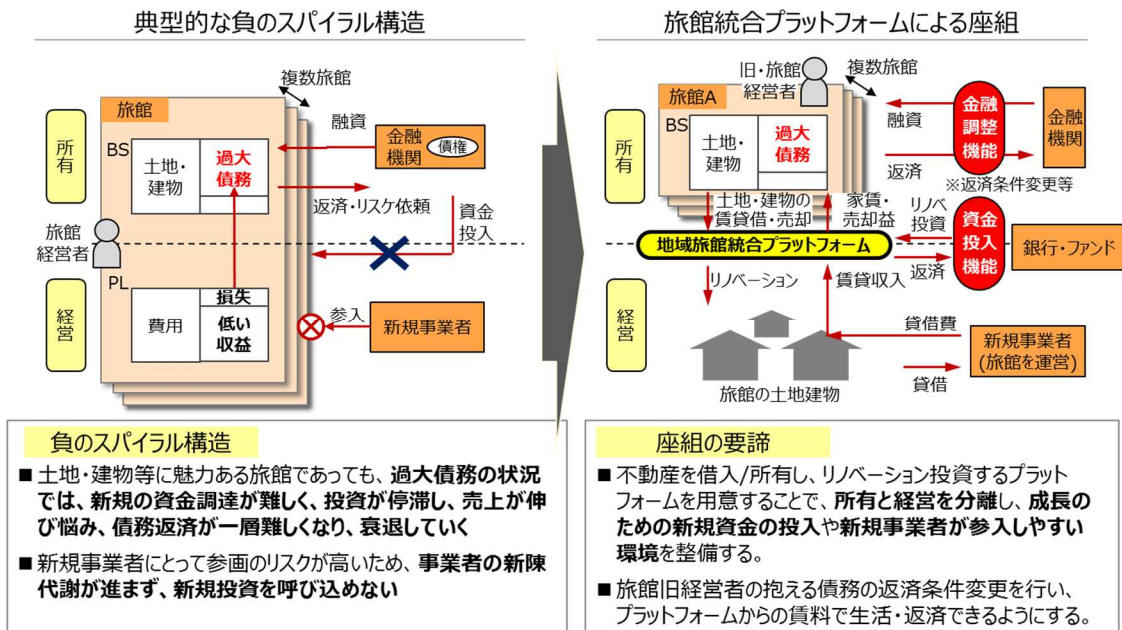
典型的な負のスパイラル構造

複数旅館
旅館
所有
BS
土地・建物
過大債務
融資
金融機関
債権
返済・リスケ依頼
資金投入
旅館経営者
PL
経営
費用
損失
低い収益
参入
新規事業者

旅館統合プラットフォームによる座組

旧・旅館経営者
複数旅館
旅館A
所有
BS
土地・建物
過大債務
融資
返済
金融調整機能
金融機関
※返済条件変更等
土地・建物の賃貸借・売却
家賃・売却益
リノベ投資
資金投入機能
地域旅館統合プラットフォーム
返済
銀行・ファンド
リノベーション
賃貸収入
経営
貸借費
新規事業者(旅館を運営)
貸借
旅館の土地建物

負のスパイラル構造
■ 土地・建物等に魅力ある旅館であっても、過大債務の状況では、新規の資金調達が難しく、投資が停滞し、売上が伸び悩み、債務返済が一層難しくなり、衰退していく
■ 新規事業者にとって参画のリスクが高いため、事業者の新陳代謝が進まず、新規投資を呼び込めない

座組の要諦
■ 不動産を借入/所有し、リノベーション投資するプラットフォームを用意することで、所有と経営を分離し、成長のための新規資金の投入や新規事業者が参入しやすい環境を整備する。
■ 旅館旧経営者の抱える債務の返済条件変更を行い、プラットフォームからの賃料で生活・返済できるようにする。